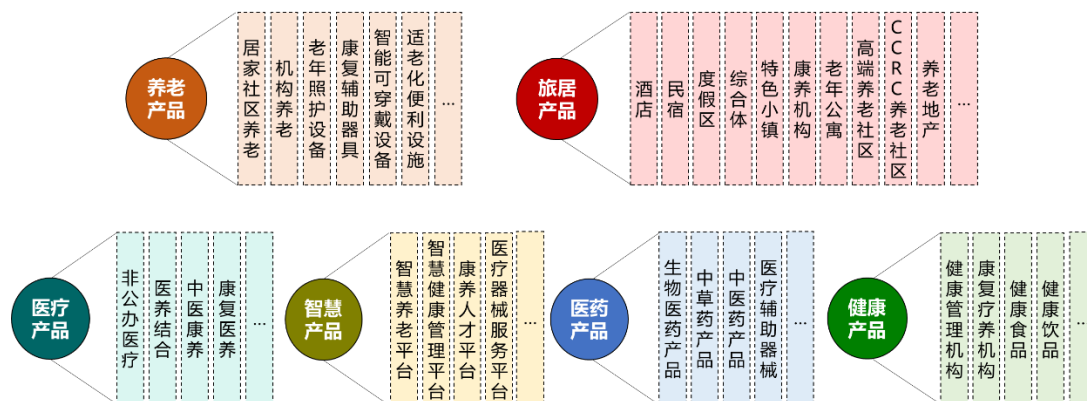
养老产品

居家社区养老

机构养老

老年照护设备

康复辅助器具

智能可穿戴设备

适老化便利设施

...

旅居产品

酒店

民宿

度假区

综合体

特色小镇

康养机构

老年公寓

高端养老社区

CCRC养老社区

养老地产

...

医疗产品

非公办医疗

医养结合

中医康养

康复医养

...

智慧产品

智慧养老平台

智慧健康管理平台

康养人才平台

医疗器械服务平台

...

医药产品

生物医药产品

中草药产品

中医药产品

医疗辅助器械

...

健康产品

健康管理机构

康复疗养机构

健康食品

健康饮品

...